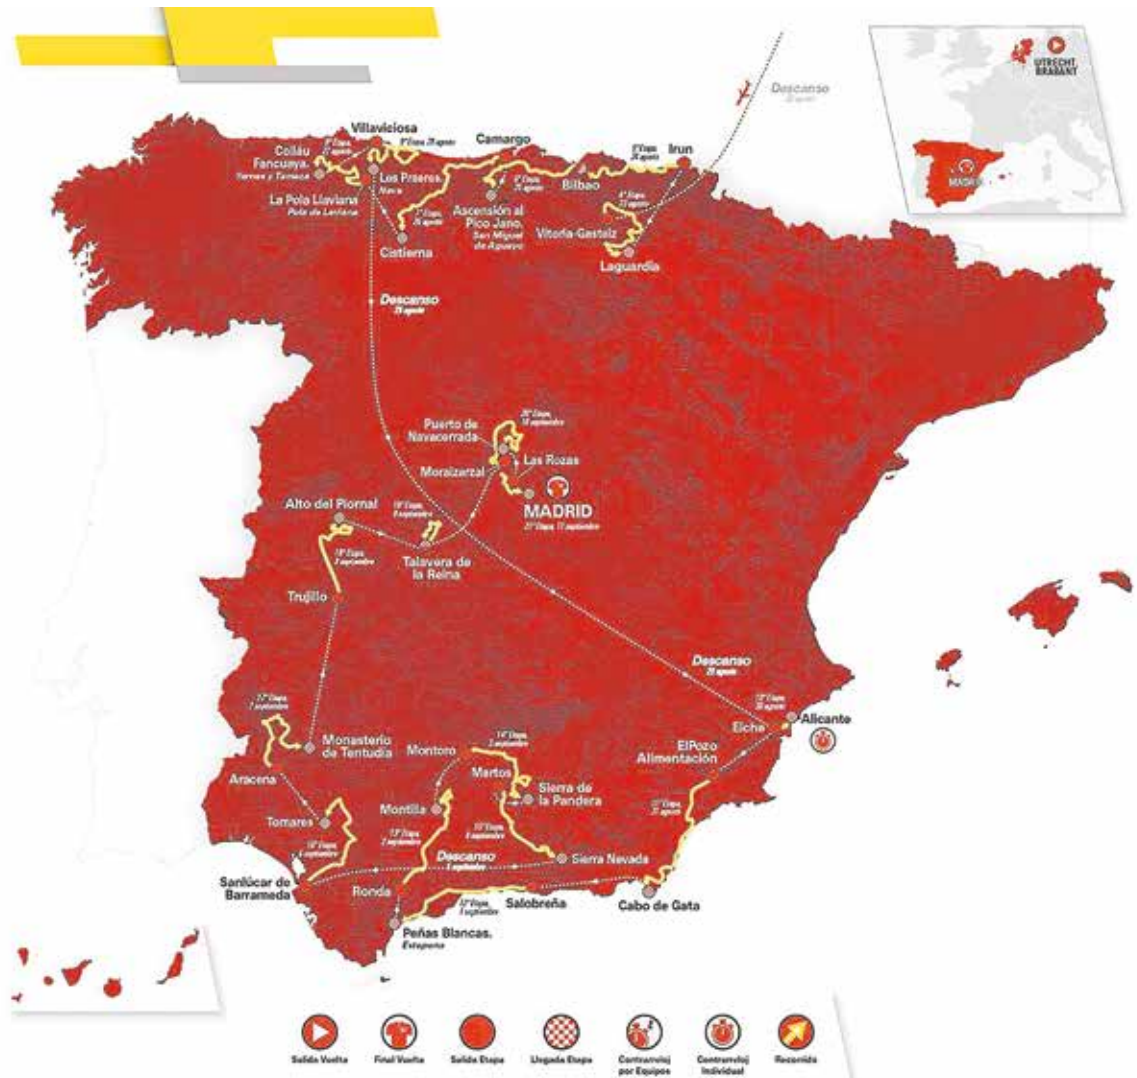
Descanso
22 agosto

UTRECHT
BRABANT

MADRID

Villaviciosa
Colláu Fancuaya.
Yernes y Tameza
Los Praeres.
Nava
La Pola Llaviana
Pola de Laviana
Camargo
Irun
Bilbao
Ascensión al Pico Jano
San Miguel de Aguayo
Vitoria-Gasteiz
Laguardia
Cistierna

Descanso
29 agosto

Puerto de Navacerrada
Moralzarzal
Las Rozas
MADRID
21ª Etapa 11 septiembre
Alto del Piornal
Talavera de la Reina
Trujillo

Descanso
5 septiembre

Alicante
Elche
ElPozo Alimentación
Monasterio de Tentudía
Montoro
Martos
Sierra de la Pandera
Aracena
Montilla
Tomares
Descanso
5 septiembre
Sierra Nevada
Sanlúcar de Barrameda
Ronda
Salobreña
Cabo de Gata
Peñas Blancas.
Estepona

Salida Vuelta
Final Vuelta
Salida Etapa
Llegada Etapa
Contrarreloj por Equipos
Contrarreloj Individual
Recorrido